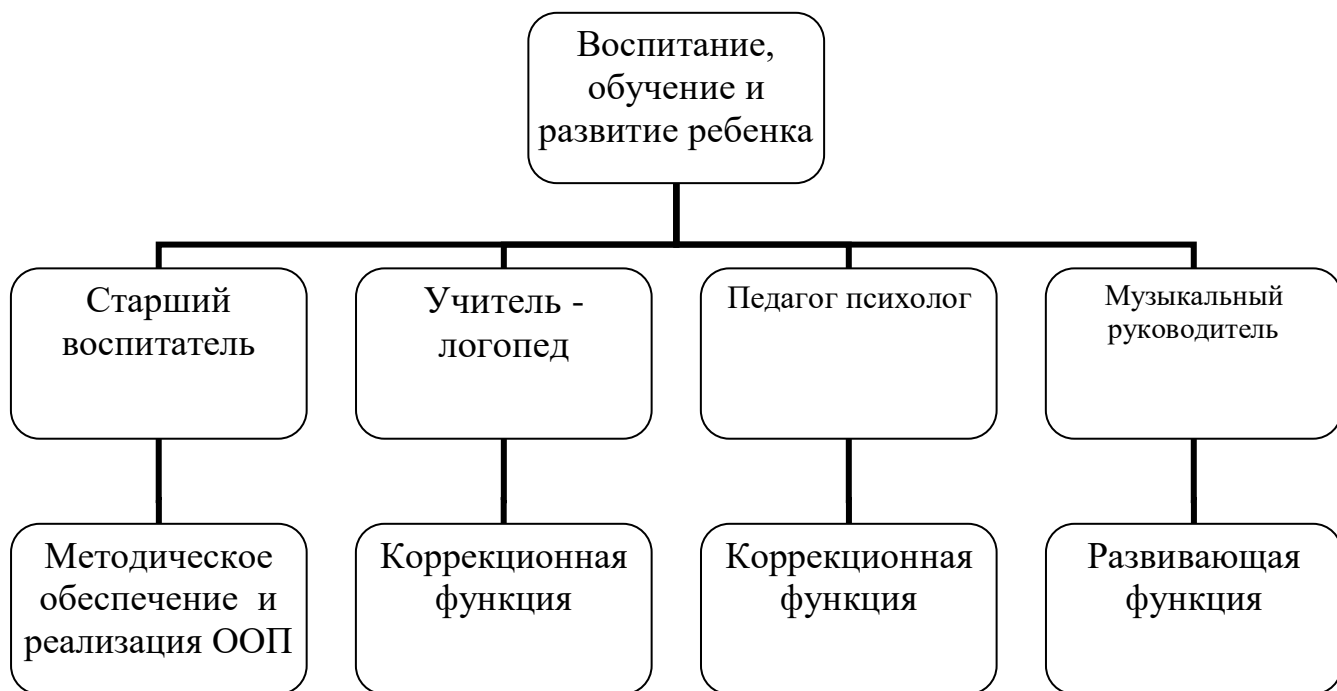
Воспитание, обучение и развитие ребенка

Старший воспитатель

Учитель - логопед

Педагог психолог

Музыкальный руководитель

Методическое обеспечение и реализация ООП

Коррекционная функция

Коррекционная функция

Развивающая функция